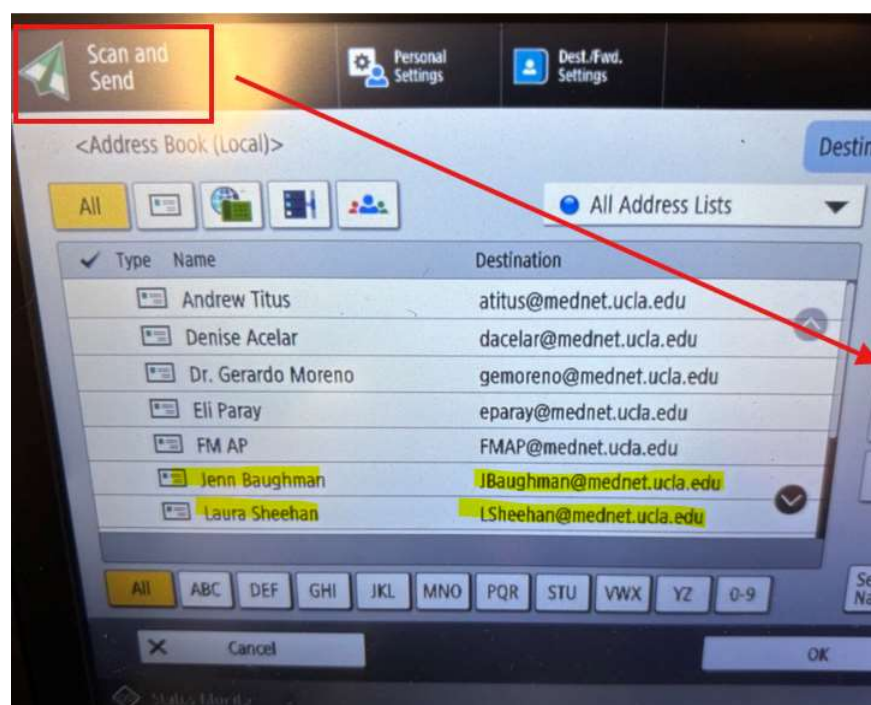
Scan and Send

Personal Settings

Dest./Fwd. Settings

<Address Book (Local)>

Destin

All

All Address Lists

| ✓ Type | Name | Destination |
|---|---|---|
| | Andrew Titus | atitus@mednet.ucla.edu |
| | Denise Acelar | dacelar@mednet.ucla.edu |
| | Dr. Gerardo Moreno | gemoreno@mednet.ucla.edu |
| | Eli Paray | eparay@mednet.ucla.edu |
| | FM AP | FMAP@mednet.ucla.edu |
| | Jenn Baughman | JBaughman@mednet.ucla.edu |
| | Laura Sheehan | LSheehan@mednet.ucla.edu |

All ABC DEF GHI JKL MNO PQR STU VWX YZ 0-9

Se Na

Cancel

OK

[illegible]